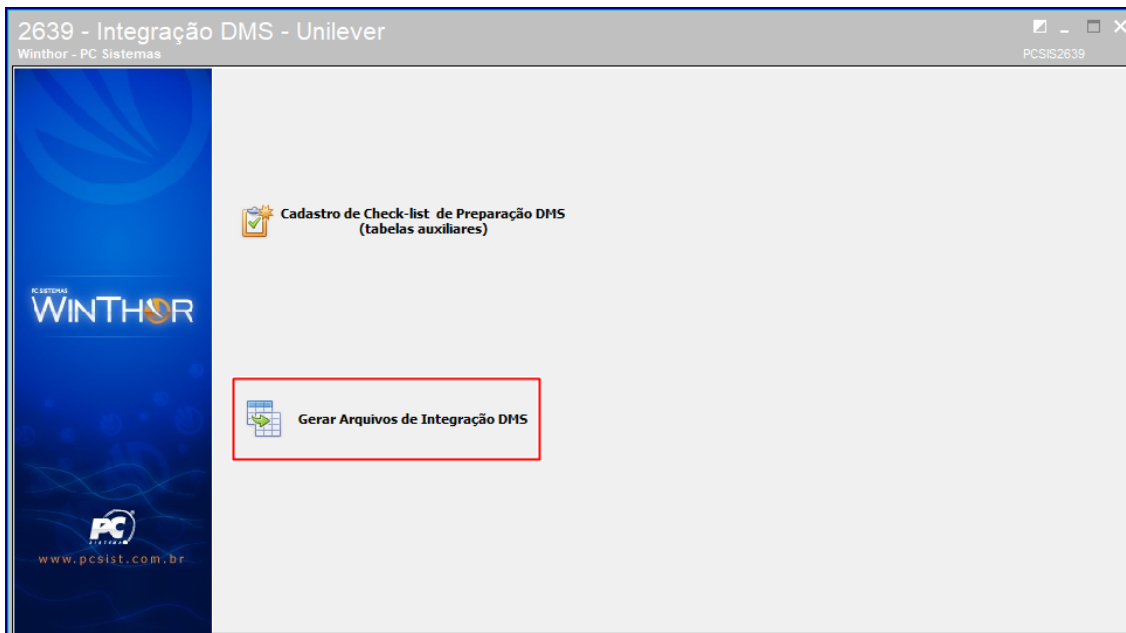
2639 - Integração DMS - Unilever
Winthor - PC Sistemas
PCSIS2639

PC SISTEMAS
WINTHOR

PC
SISTEMAS
www.pcsist.com.br

Cadastro de Check-list de Preparação DMS (tabelas auxiliares)

Gerar Arquivos de Integração DMS